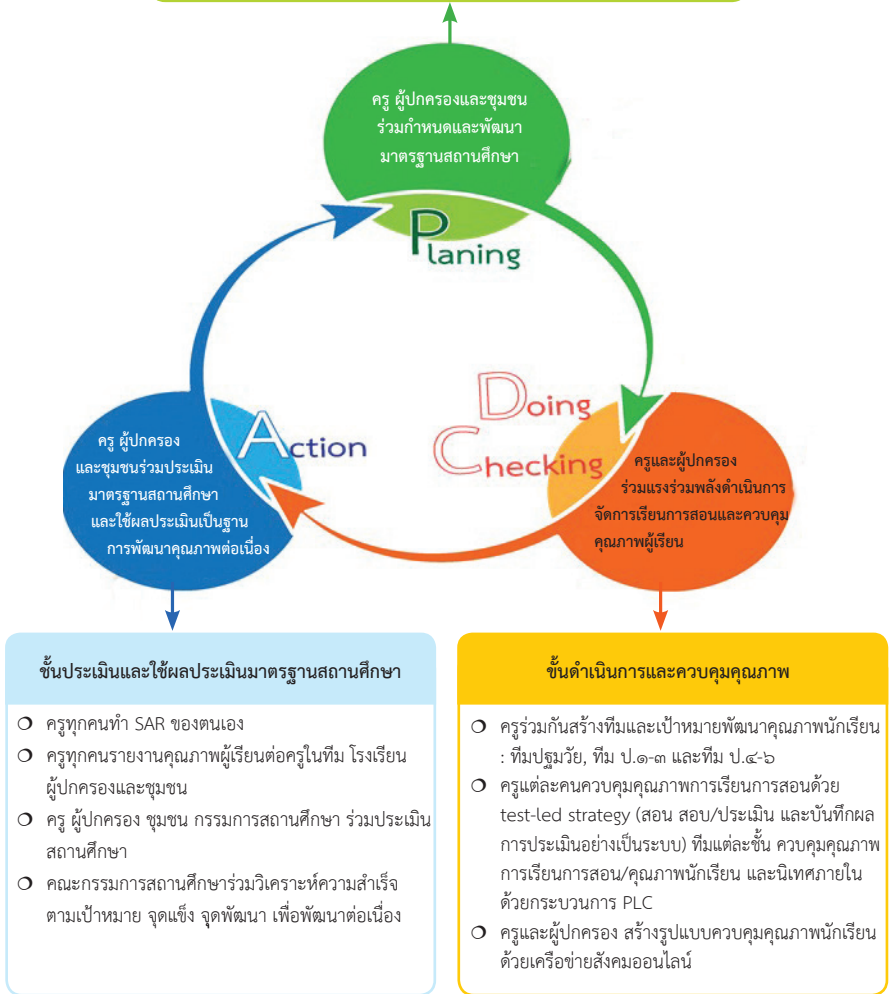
ครู ผู้ปกครองและชุมชน ร่วมกำหนดและพัฒนา มาตรฐานสถานศึกษา

Planing

Doing

Checking

ครูและผู้ปกครอง ร่วมแรงร่วมพลังดำเนินการ จัดการเรียนการสอนและควบคุมคุณภาพผู้เรียน

Action

ครู ผู้ปกครอง และชุมชนร่วมประเมิน มาตรฐานสถานศึกษา และใช้ผลประเมินเป็นฐาน การพัฒนาคุณภาพต่อเนื่อง

ขั้นประเมินและใช้ผลประเมินมาตรฐานสถานศึกษา

ครูทุกคนทำ SAR ของตนเอง

ครูทุกคนรายงานคุณภาพผู้เรียนต่อครูในทีม โรงเรียน ผู้ปกครองและชุมชน

ครู ผู้ปกครอง ชุมชน กรรมการสถานศึกษา ร่วมประเมินสถานศึกษา

คณะกรรมการสถานศึกษาร่วมวิเคราะห์ความสำเร็จ ตามเป้าหมาย จุดแข็ง จุดพัฒนา เพื่อพัฒนาต่อเนื่อง

ขั้นดำเนินการและควบคุมคุณภาพ

ครูร่วมกันสร้างทีมและเป้าหมายพัฒนาคุณภาพนักเรียน : ทีมปฐมวัย, ทีม ป.๑-๓ และทีม ป.๔-๖

ครูแต่ละคนควบคุมคุณภาพการเรียนการสอนด้วย test-led strategy (สอน สอบ/ประเมิน และบันทึกผลการประเมินอย่างเป็นระบบ) ทีมแต่ละชั้น ควบคุมคุณภาพการเรียนการสอน/คุณภาพนักเรียน และนิเทศภายในด้วยกระบวนการ PLC

ครูและผู้ปกครอง สร้างรูปแบบควบคุมคุณภาพนักเรียน ด้วยเครือข่ายสังคมออนไลน์